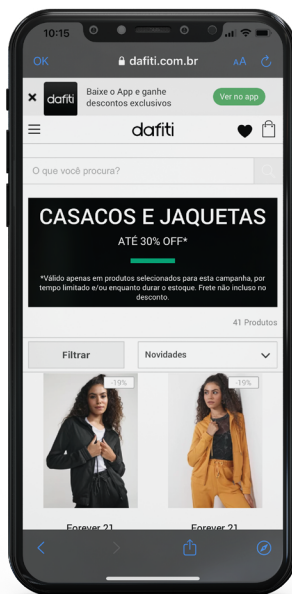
10:15

OK dafiti.com.br AA

dafiti Baixe o App e ganhe descontos exclusivos Ver no app

dafiti

O que você procura?

CASACOS E JAQUETAS
ATÉ 30% OFF*

*Válido apenas em produtos selecionados para esta campanha, por tempo limitado e/ou enquanto durar o estoque. Frete não incluso no desconto.

41 Produtos

Filtrar

Novidades

-19%

-19%

Forever 21

Forever 21